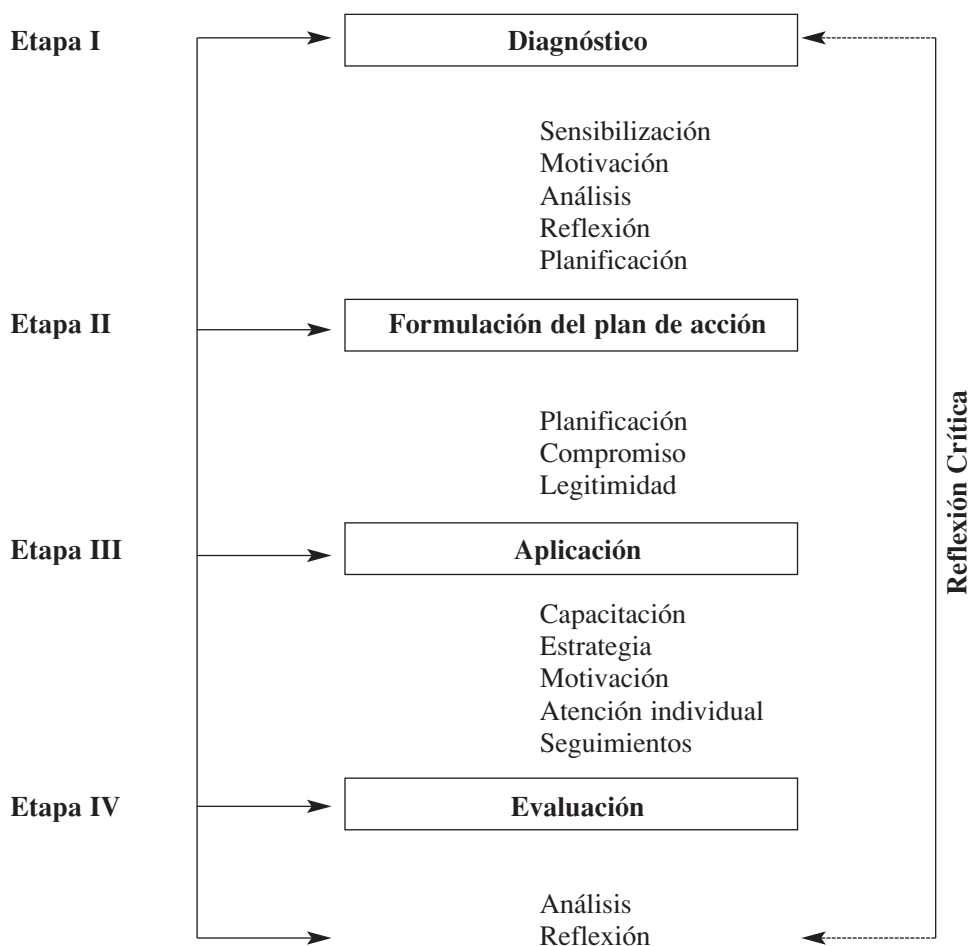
Etapa I

Diagnóstico

Sensibilización
Motivación
Análisis
Reflexión
Planificación

Etapa II

Formulación del plan de acción

Planificación
Compromiso
Legitimidad

Etapa III

Aplicación

Capacitación
Estrategia
Motivación
Atención individual
Seguimientos

Etapa IV

Evaluación

Análisis
Reflexión

Reflexión Crítica